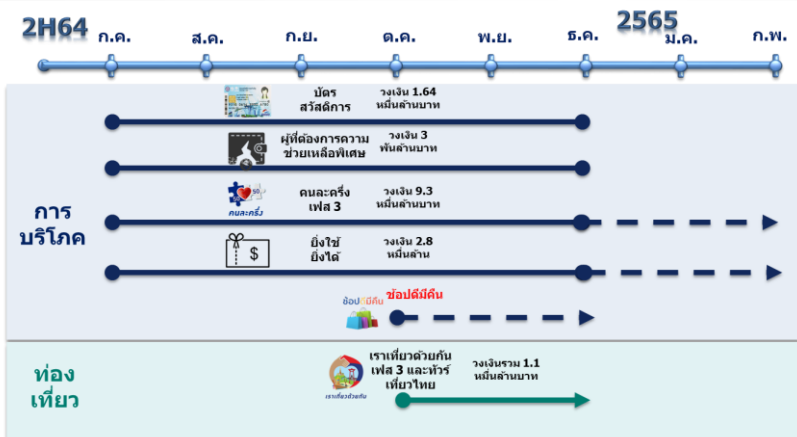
2H64

2565

ก.ค. ส.ค. ก.ย. ต.ค. พ.ย. ธ.ค. ม.ค. ก.พ.

การ
บริโภค

บัตร
สวัสดิการ

วงเงิน 1.64
หมื่นล้านบาท

ผู้ที่ต้องการความ
ช่วยเหลือพิเศษ

วงเงิน 3
พันล้านบาท

คนละครึ่ง

คนละครึ่ง
เฟส 3

วงเงิน 9.3
หมื่นล้านบาท

$

ยิ่งใช้
ยิ่งได้

วงเงิน 2.8
หมื่นล้าน

ช้อปดีมีคืน

ช้อปดีมีคืน

ท่อง
เที่ยว

เราเที่ยวด้วยกัน

เราเที่ยวด้วยกัน
เฟส 3 และทัวร์
เที่ยวไทย

วงเงินรวม 1.1
หมื่นล้านบาท